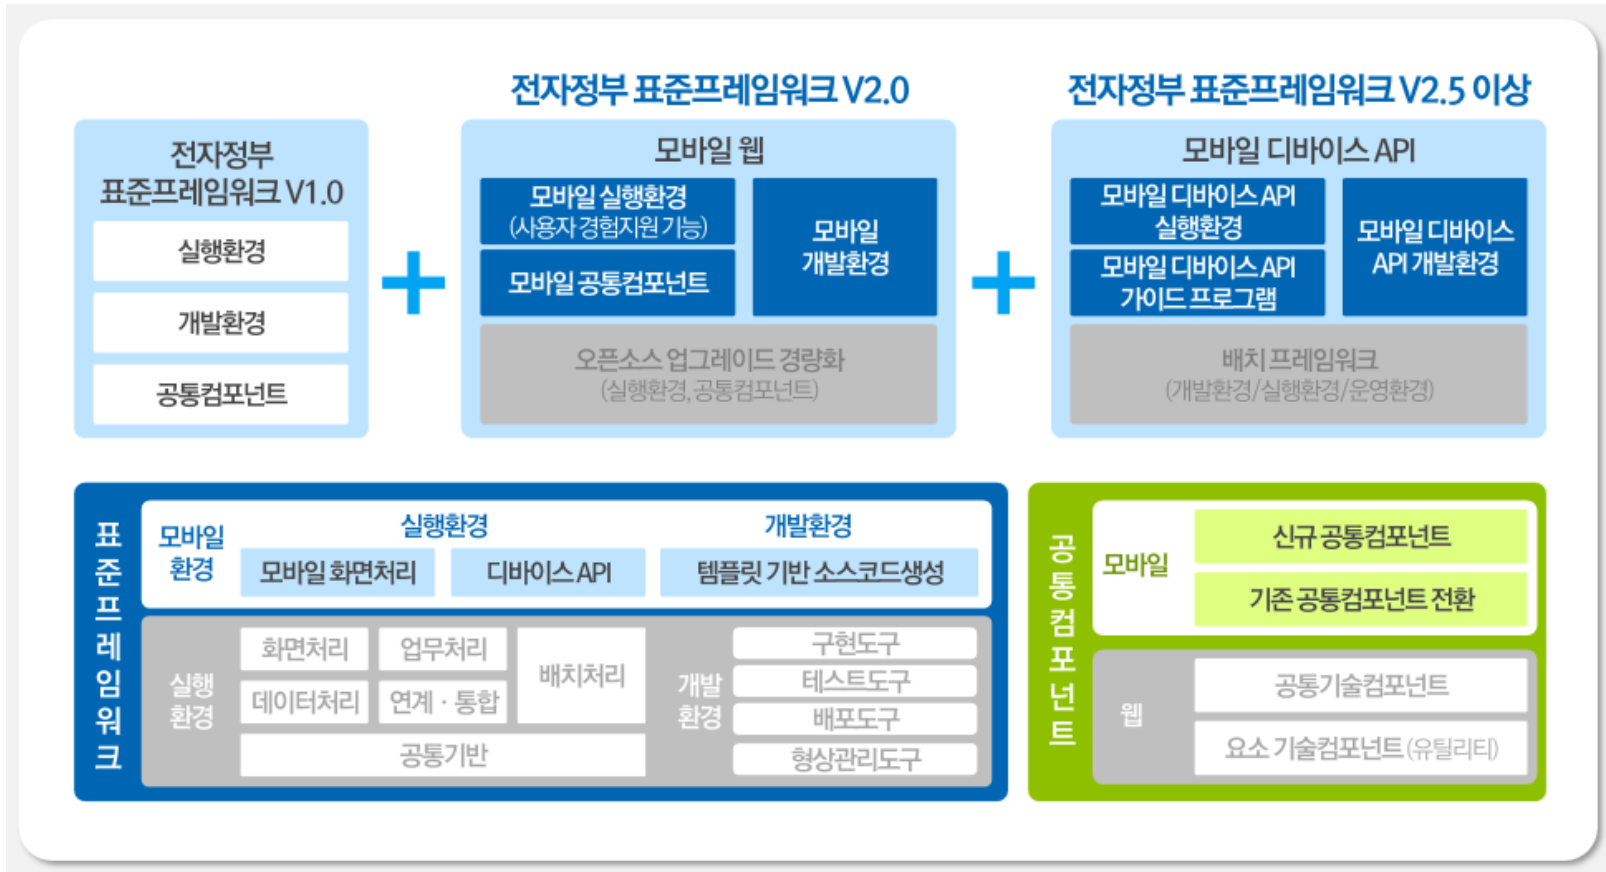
전자정부 표준프레임워크 V2.0

전자정부 표준프레임워크 V2.5 이상

전자정부 표준프레임워크 V1.0

실행환경

개발환경

공통컴포넌트

+

모바일 웹

모바일 실행환경 (사용자 경험지원 기능)

모바일 공통컴포넌트

모바일 개발환경

오픈소스 업그레이드 경량화 (실행환경, 공통컴포넌트)

+

모바일 디바이스 API

모바일 디바이스 API 실행환경

모바일 디바이스 API 가이드 프로그램

모바일 디바이스 API 개발환경

배치 프레임워크 (개발환경/실행환경/운영환경)

표준프레임워크

모바일 환경

실행환경

모바일 화면처리

디바이스 API

개발환경

템플릿 기반 소스코드생성

실행 환경

화면처리

업무처리

데이터처리

연계 · 통합

배치처리

공통기반

개발 환경

구현도구

테스트도구

배포도구

형상관리도구

공통컴포넌트

모바일

신규 공통컴포넌트

기존 공통컴포넌트 전환

웹

공통기술컴포넌트

요소 기술컴포넌트 (유틸리티)